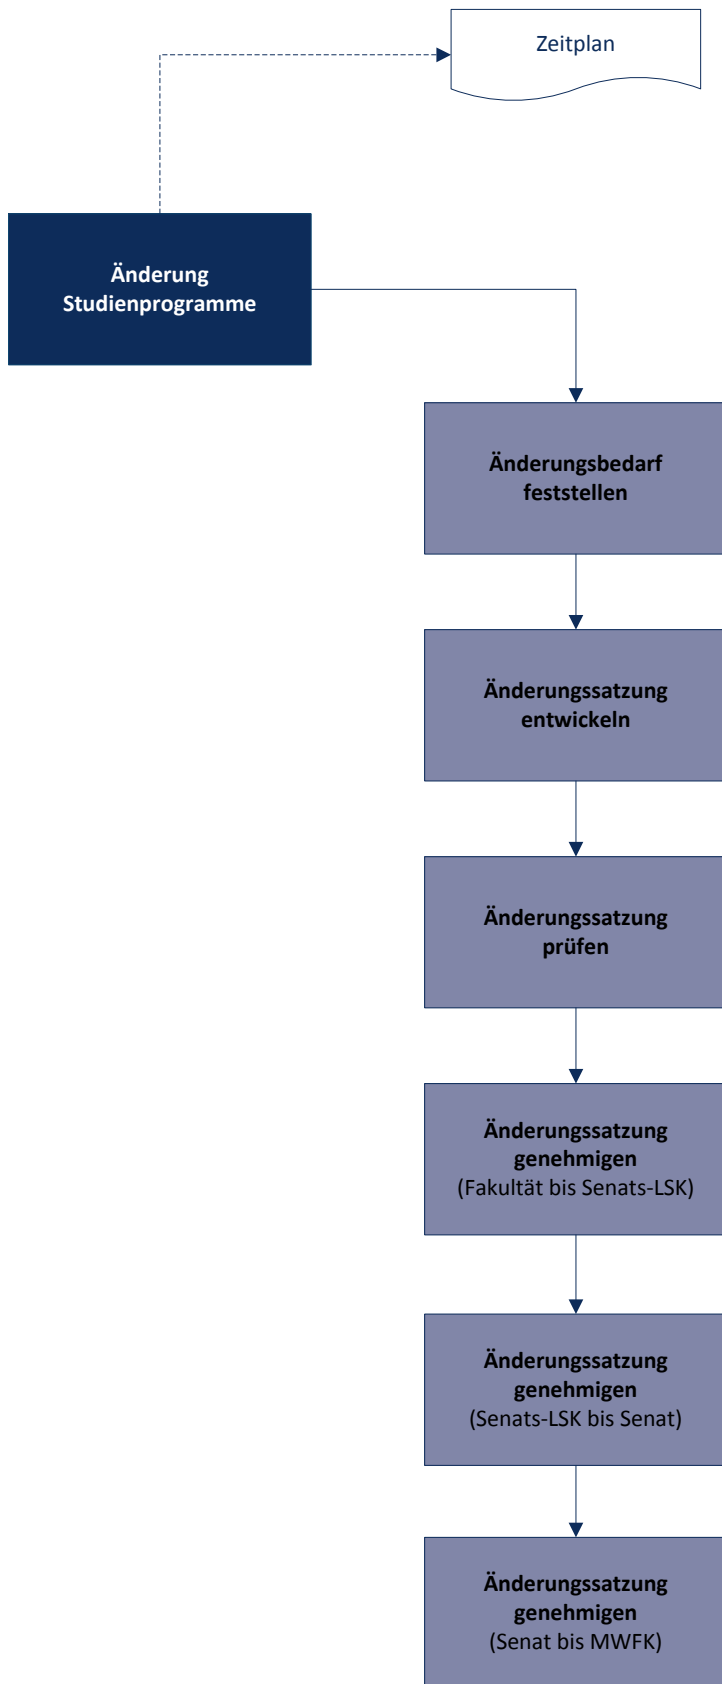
Zeitplan

Änderung Studienprogramme

Änderungsbedarf feststellen

Änderungssatzung entwickeln

Änderungssatzung prüfen

Änderungssatzung genehmigen (Fakultät bis Senats-LSK)

Änderungssatzung genehmigen (Senats-LSK bis Senat)

Änderungssatzung genehmigen (Senat bis MWFK)